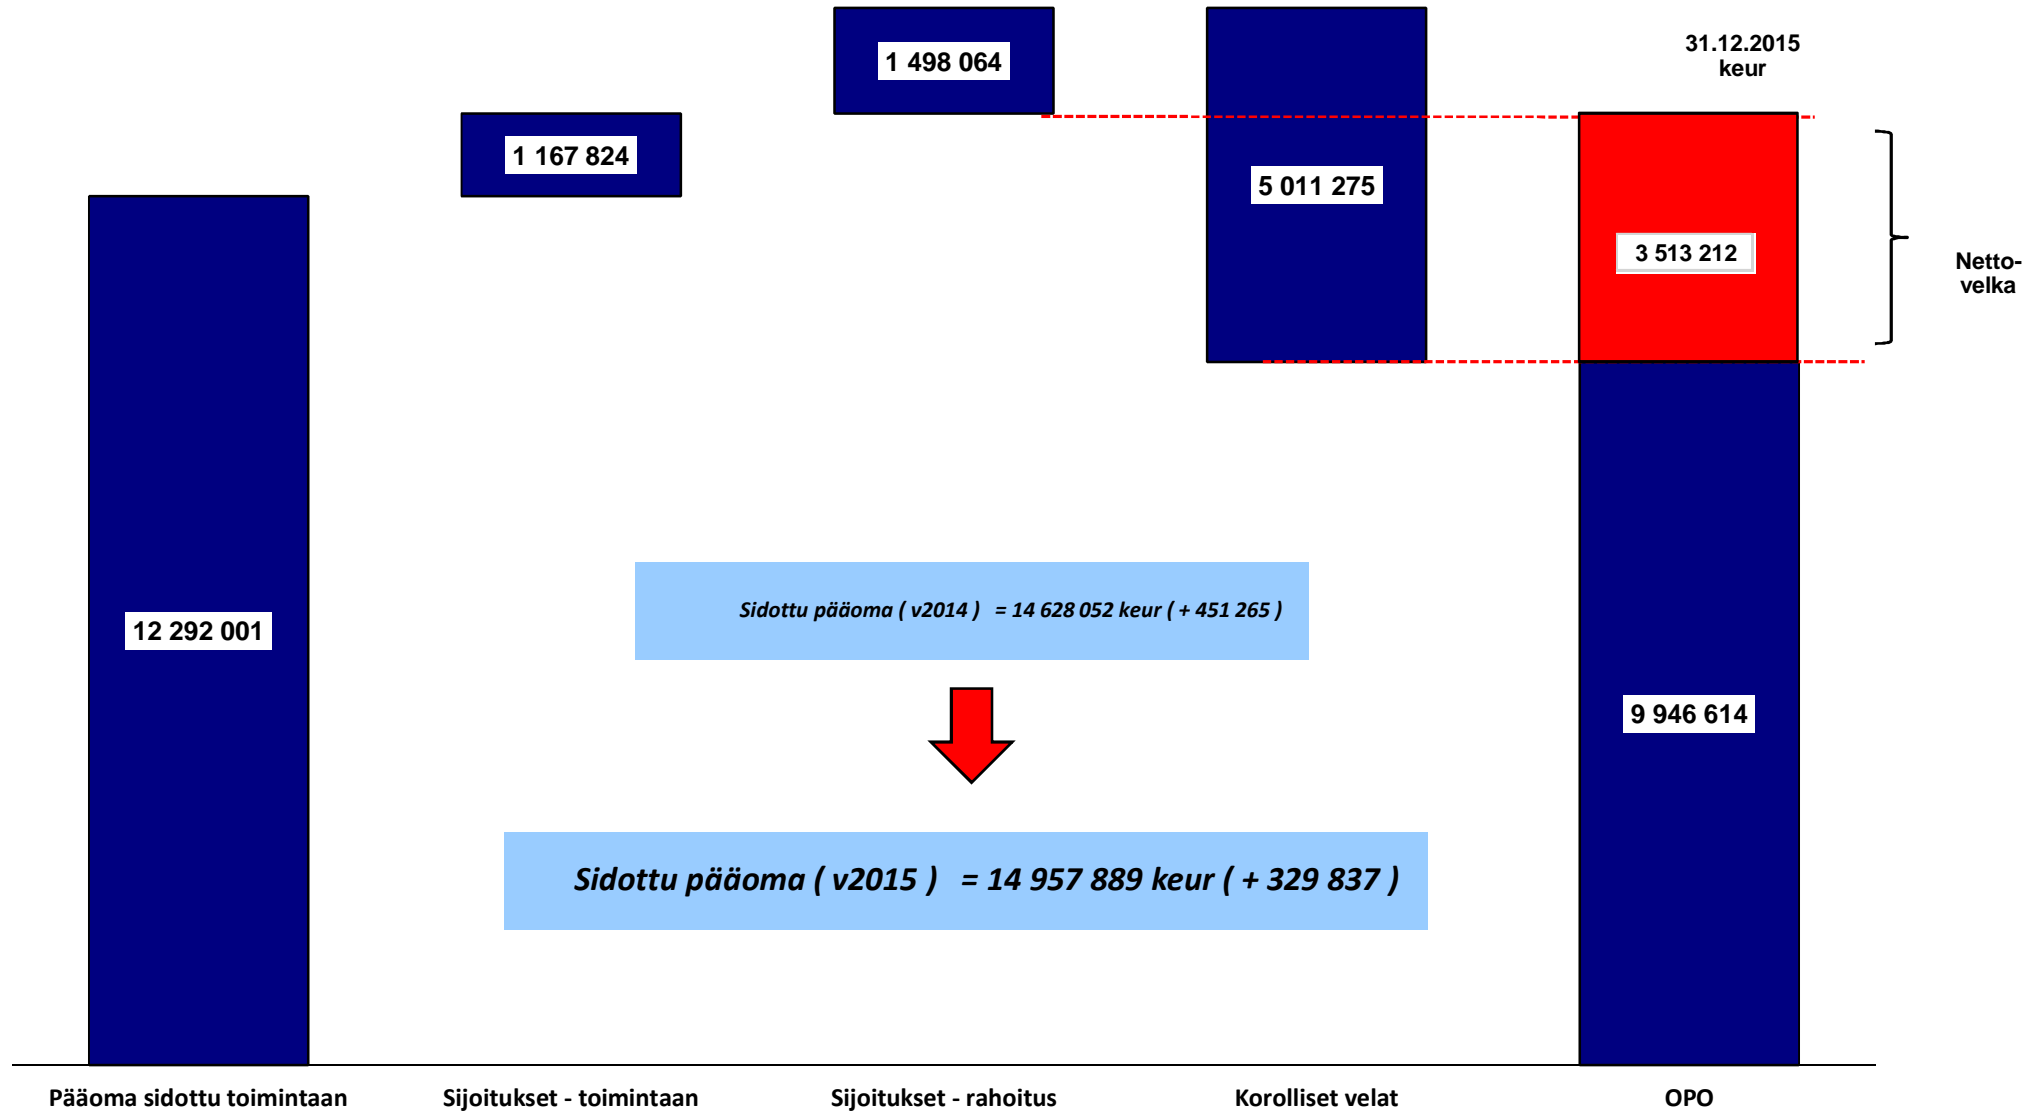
31.12.2015
keur

1 498 064

1 167 824

5 011 275

3 513 212

Netto-
velka

12 292 001

Sidottu pääoma ( v2014 ) = 14 628 052 keur ( + 451 265 )

9 946 614

Sidottu pääoma ( v2015 ) = 14 957 889 keur ( + 329 837 )

Pääoma sidottu toimintaan

Sijoitukset - toimintaan

Sijoitukset - rahoitus

Korolliset velat

OPO